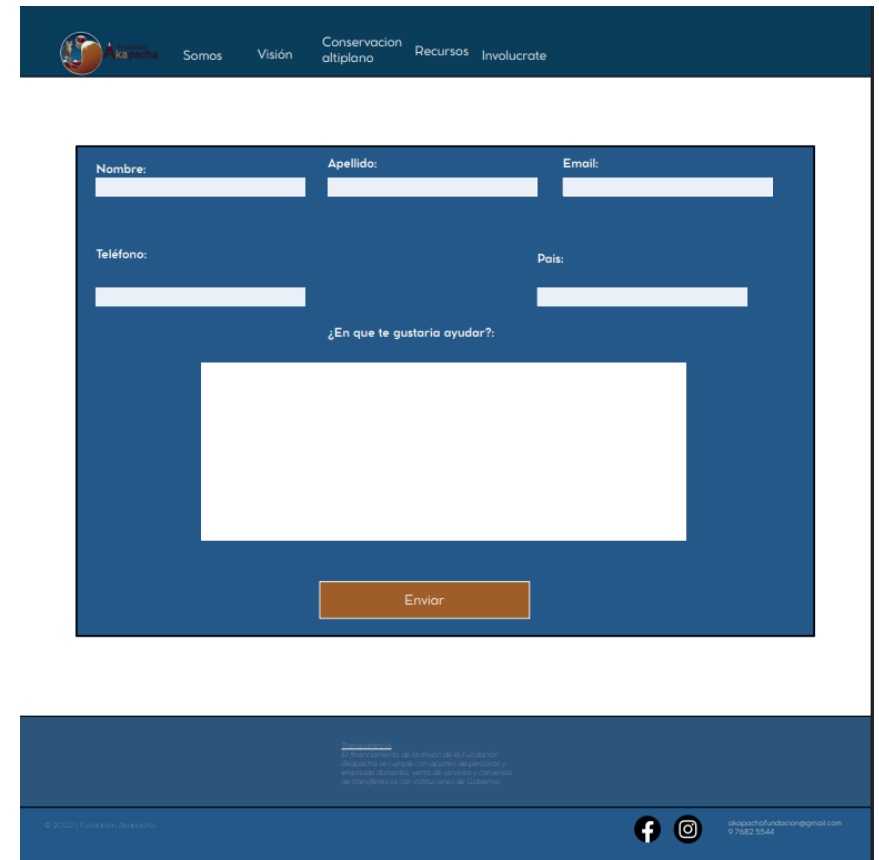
Akapacha

Somos Visión Conservacion altiplano Recursos Involucrate

Nombre:

Apellido:

Email:

Teléfono:

Pais:

¿En que te gustaria ayudar?:

Enviar

Financiamiento
El financiamiento de la misión de la Fundación Akapacha se cumple con aportes de personas y empresas donantes, venta de servicios y convenios de transferencias con instituciones de Gobierno.

© 2022 | Fundación Akapacha

akapachafundacion@gmail.com
9 7682 5544